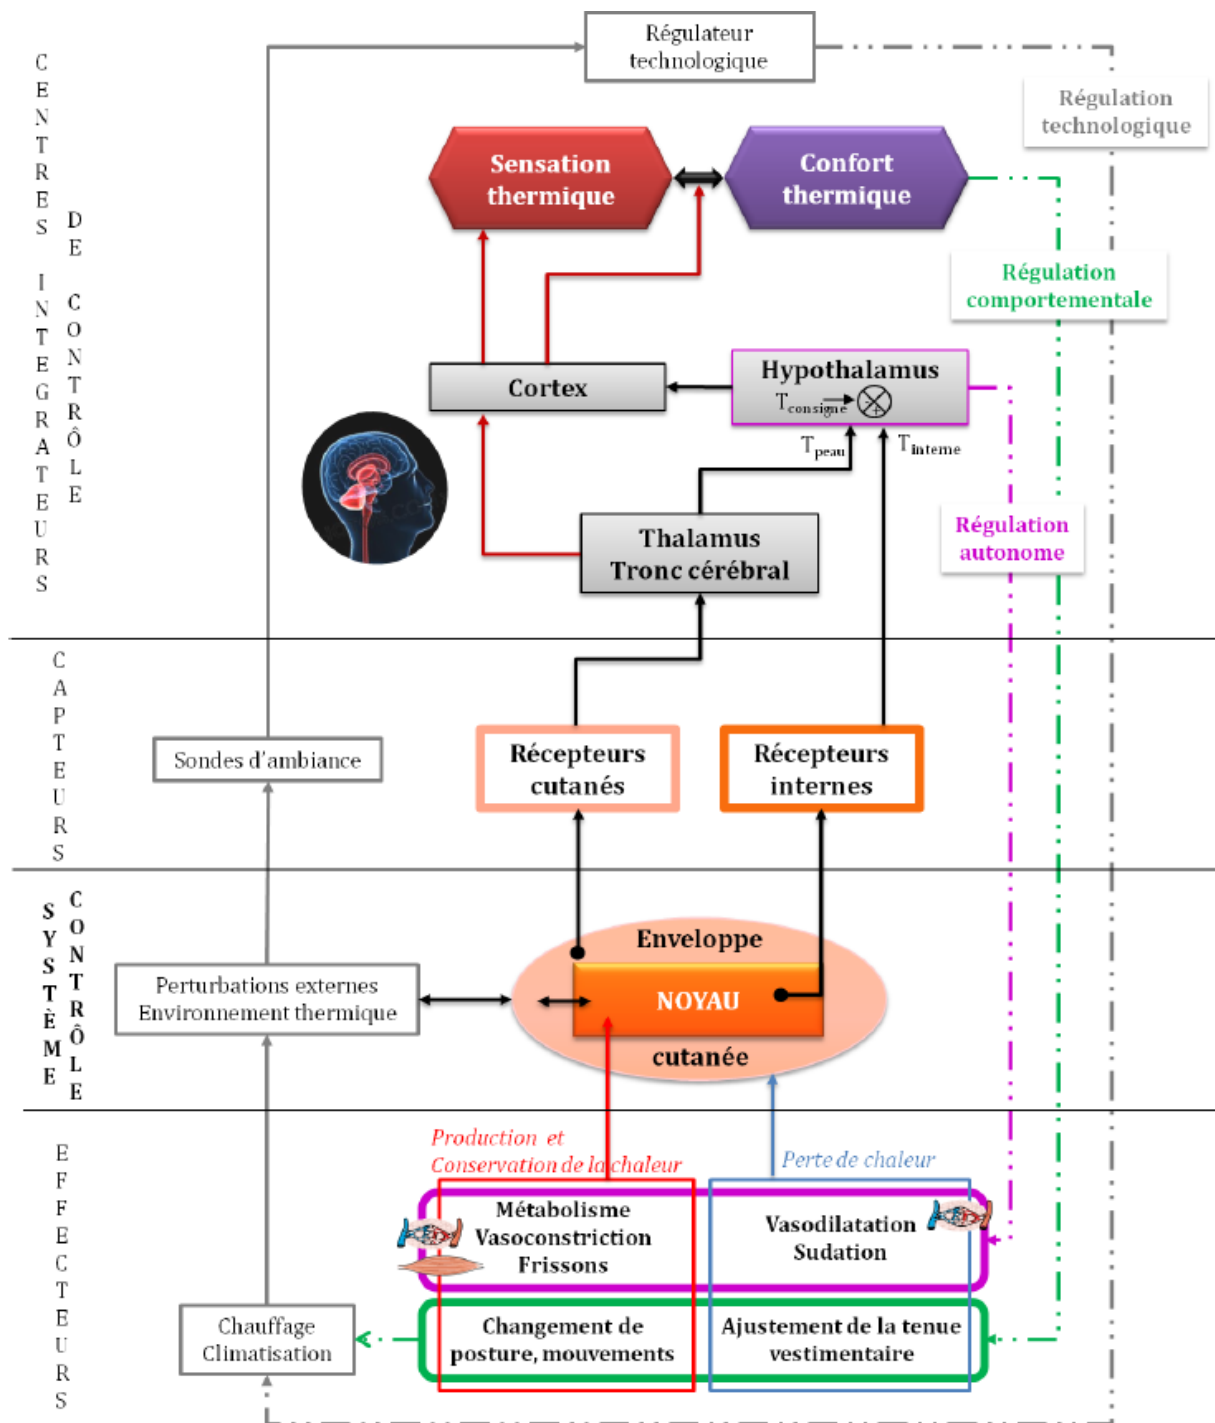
CENTRES INTEGRATEURS DE CONTRÔLE

Régulateur technologique

Régulation technologique

Sensation thermique

Confort thermique

Régulation comportementale

Cortex

Hypothalamus
$T_{consigne}$

$T_{peau}$

$T_{interne}$

Régulation autonome

Thalamus
Tronc cérébral

CAPTEURS

Sondes d'ambiance

Récepteurs cutanés

Récepteurs internes

SYSTÈME CONTRÔLE

Enveloppe

NOYAU

cutanée

Perturbations externes
Environnement thermique

EFFECTEURS

Production et Conservation de la chaleur

Perte de chaleur

Métabolisme
Vasoconstriction
Frissons

Vasodilatation
Sudation

Chauffage
Climatisation

Changement de posture, mouvements

Ajustement de la tenue vestimentaire